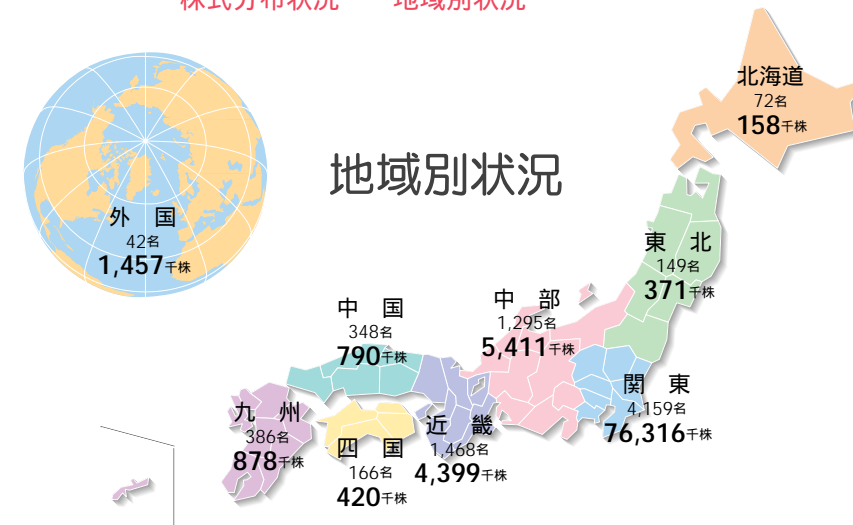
株式分布状況　地域別状況

地域別状況

外国
42名
1,457千株

北海道
72名
158千株

東北
149名
371千株

中部
1,295名
5,411千株

中国
348名
790千株

関東
4,159名
76,316千株

九州
386名
878千株

四国
166名
420千株

近畿
1,468名
4,399千株